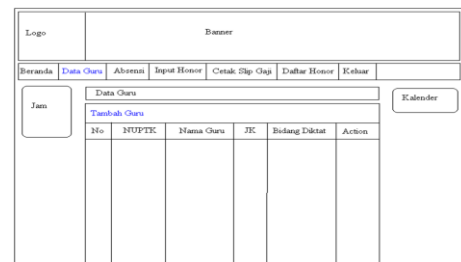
Logo

Banner

Beranda Data Guru Absensi Input Honor Cetak Slip Gaji Daftar Honor Keluar

Jam

Data Guru

Tambah Guru

| No | NUPTK | Nama Guru | JK | Bidang Diktat | Action |
|---|---|---|---|---|---|
| | | | | | |

Kalender